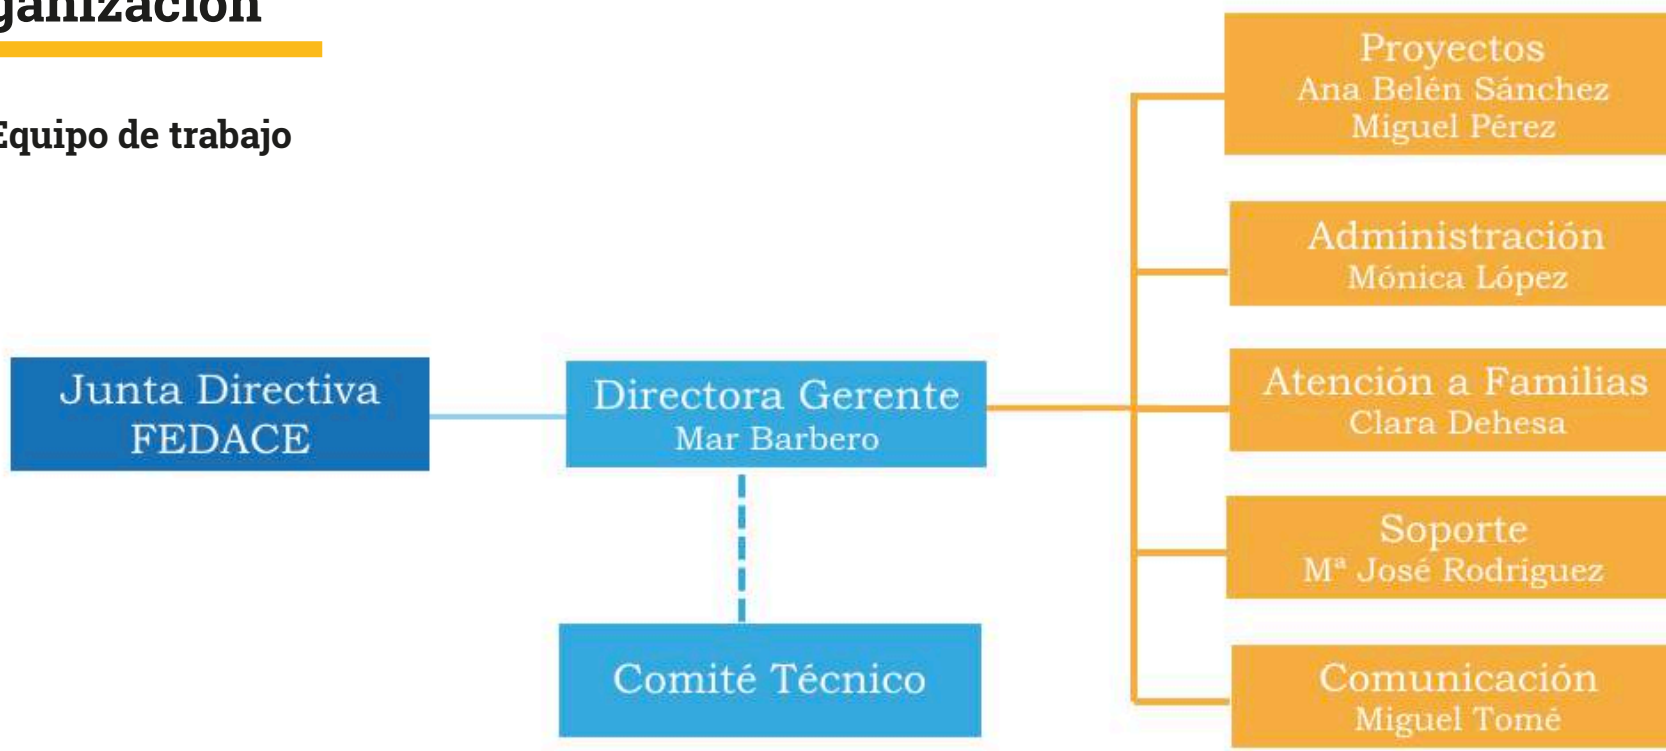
ganización

Equipo de trabajo

Junta Directiva
FEDACE

Directora Gerente
Mar Barbero

Comité Técnico

Proyectos
Ana Belén Sánchez
Miguel Pérez

Administración
Mónica López

Atención a Familias
Clara Dehesa

Soporte
Mª José Rodríguez

Comunicación
Miguel Tomé